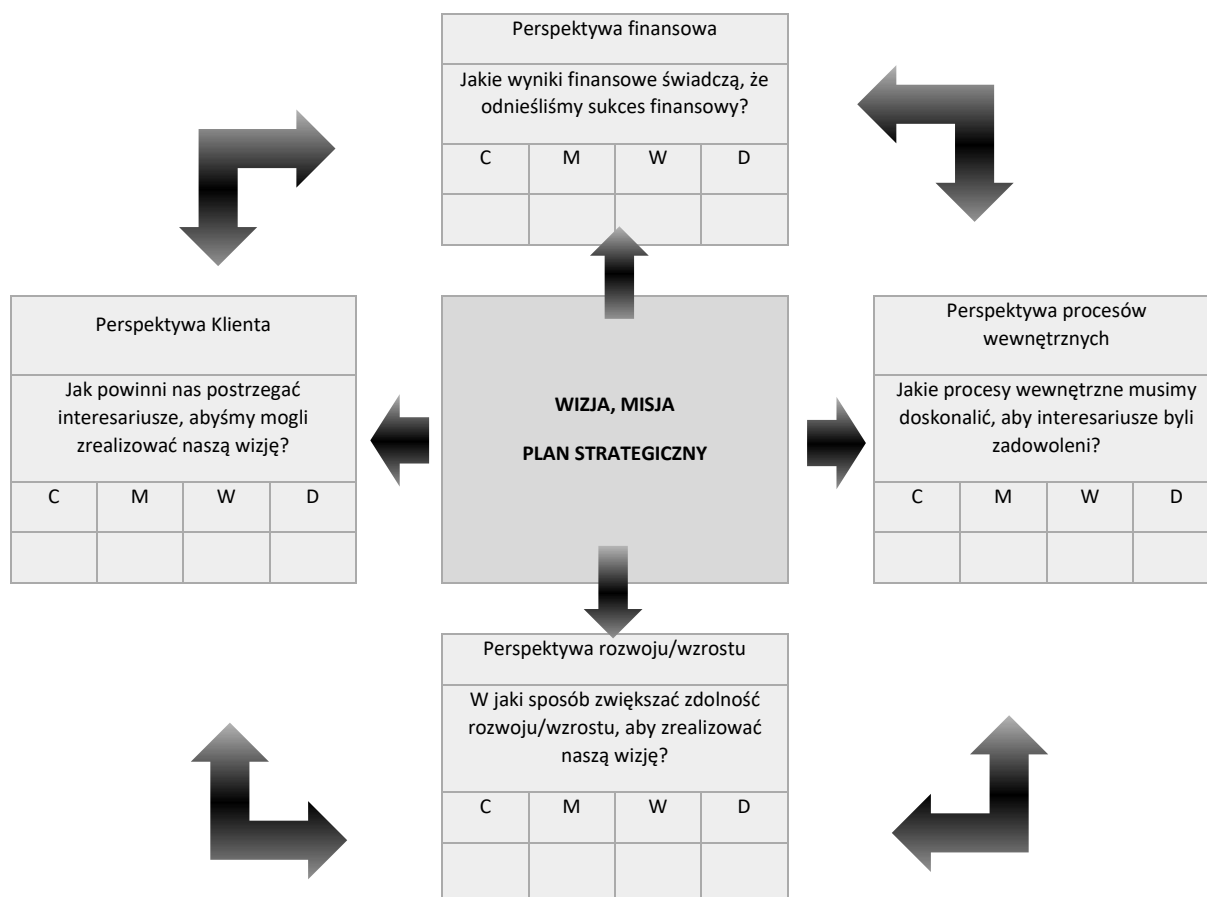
Perspektywa finansowa

Jakie wyniki finansowe świadczą, że odnieśliśmy sukces finansowy?

| C | M | W | D |
|---|---|---|---|
| | | | |

Perspektywa Klienta

Jak powinni nas postrzegać interesariusze, abyśmy mogli zrealizować naszą wizję?

| C | M | W | D |
|---|---|---|---|
| | | | |

**WIZJA, MISJA**

**PLAN STRATEGICZNY**

Perspektywa procesów wewnętrznych

Jakie procesy wewnętrzne musimy doskonalić, aby interesariusze byli zadowoleni?

| C | M | W | D |
|---|---|---|---|
| | | | |

Perspektywa rozwoju/wzrostu

W jaki sposób zwiększać zdolność rozwoju/wzrostu, aby zrealizować naszą wizję?

| C | M | W | D |
|---|---|---|---|
| | | | |